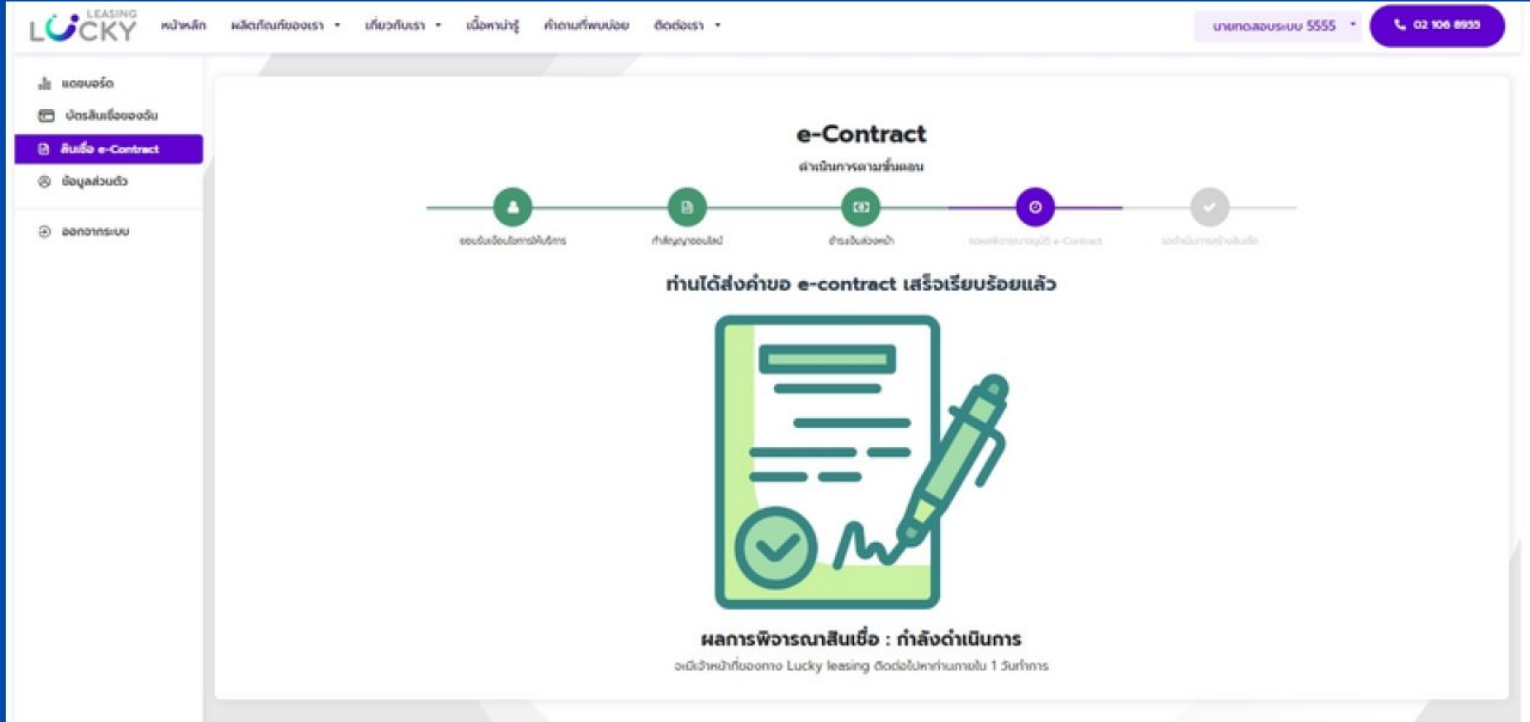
LEASING LUCKY หน้าหลัก ผลิตภัณฑ์ของเรา เกี่ยวกับเรา เนื้อหาน่ารู้ คำถามที่พบบ่อย ติดต่อเรา

นายทดสอบระบบ 5555

02 106 8935

แดชบอร์ด

บัตรสินเชื่อของฉัน

สินเชื่อ e-Contract

ข้อมูลส่วนตัว

ออกจากระบบ

e-Contract

ดำเนินการตามขั้นตอน

ยอมรับเงื่อนไขการให้บริการ

ทำสัญญาออนไลน์

ชำระเงินล่วงหน้า

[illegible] e-Contract

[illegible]

ท่านได้ส่งคำขอ e-contract เสร็จเรียบร้อยแล้ว

ผลการพิจารณาสินเชื่อ : กำลังดำเนินการ

จะมีเจ้าหน้าที่ของทาง Lucky leasing ติดต่อไปหาท่านภายใน 1 วันทำการ